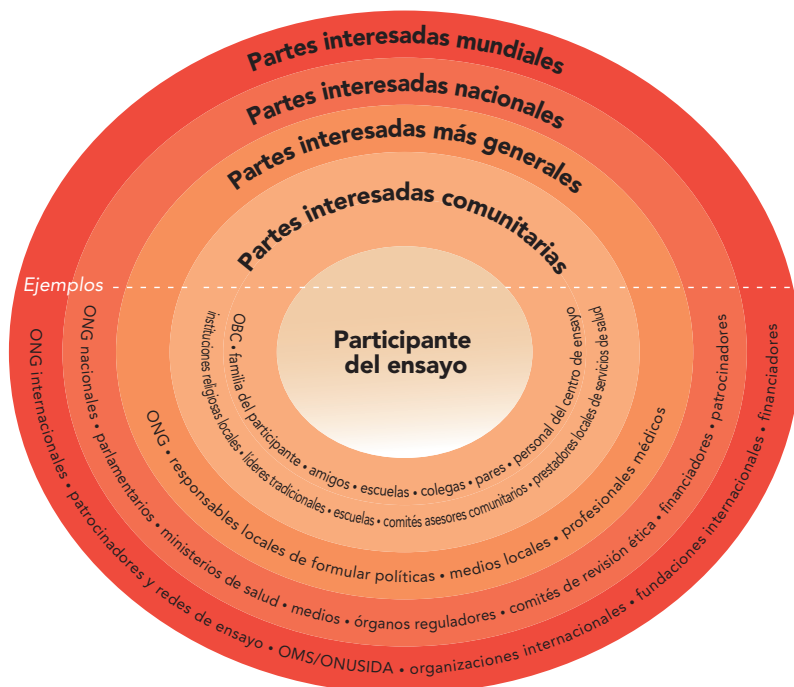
Partes interesadas mundiales

Partes interesadas nacionales

Partes interesadas más generales

Partes interesadas comunitarias

Ejemplos

Participante del ensayo

OBC • familia del participante • amigos • escuelas • colegas • pares • personal del centro de ensayo

instituciones religiosas locales • líderes tradicionales • escuelas • comités asesores comunitarios • prestadores locales de servicios de salud

ONG • responsables locales de formular políticas • medios locales • profesionales médicos

ONG nacionales • parlamentarios • ministerios de salud • medios • órganos reguladores • comités de revisión ética • financiadores • patrocinadores

ONG internacionales • patrocinadores y redes de ensayo • OMS/ONUSIDA • organizaciones internacionales • fundaciones internacionales • financiadores